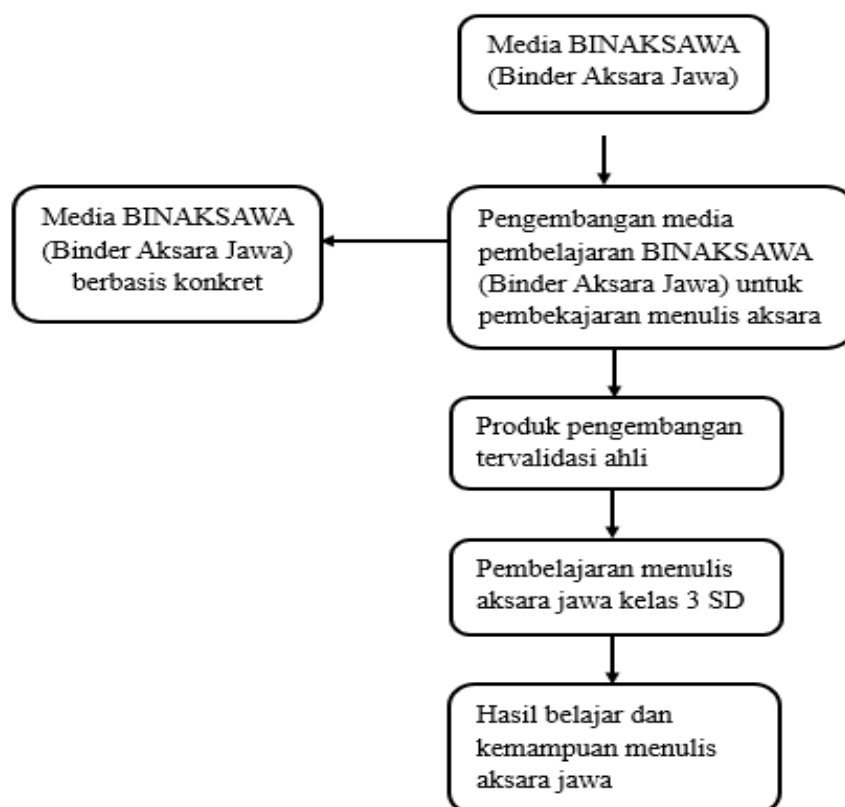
Media BINAKSAWA (Binder Aksara Jawa)

Pengembangan media pembelajaran BINAKSAWA (Binder Aksara Jawa) untuk pembekajaran menulis aksara

Media BINAKSAWA (Binder Aksara Jawa) berbasis konkret

Produk pengembangan tervalidasi ahli

Pembelajaran menulis aksara jawa kelas 3 SD

Hasil belajar dan kemampuan menulis aksara jawa